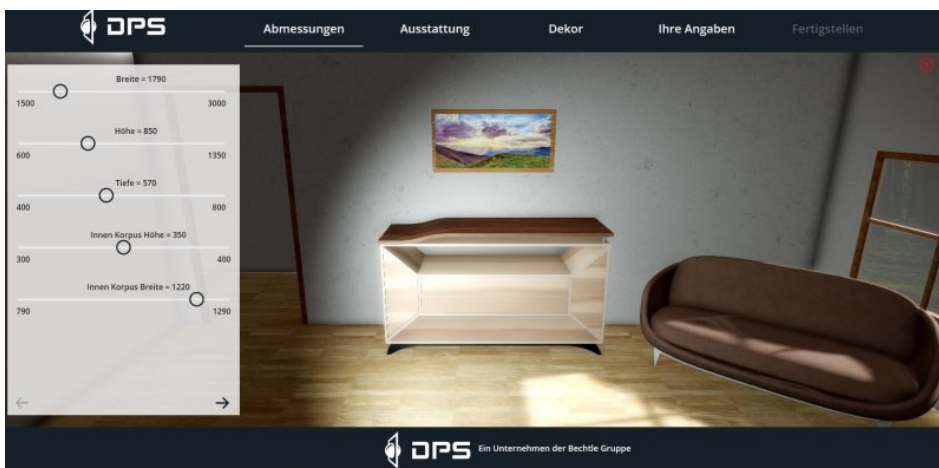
DPS

Abmessungen Ausstattung Dekor Ihre Angaben Fertigstellen

Breite = 1790
1500 3000

Höhe = 850
600 1350

Tiefe = 570
400 800

Innen Korpus Höhe = 350
300 400

Innen Korpus Breite = 1220
790 1290

←
→

DPS Ein Unternehmen der Bechtle Gruppe